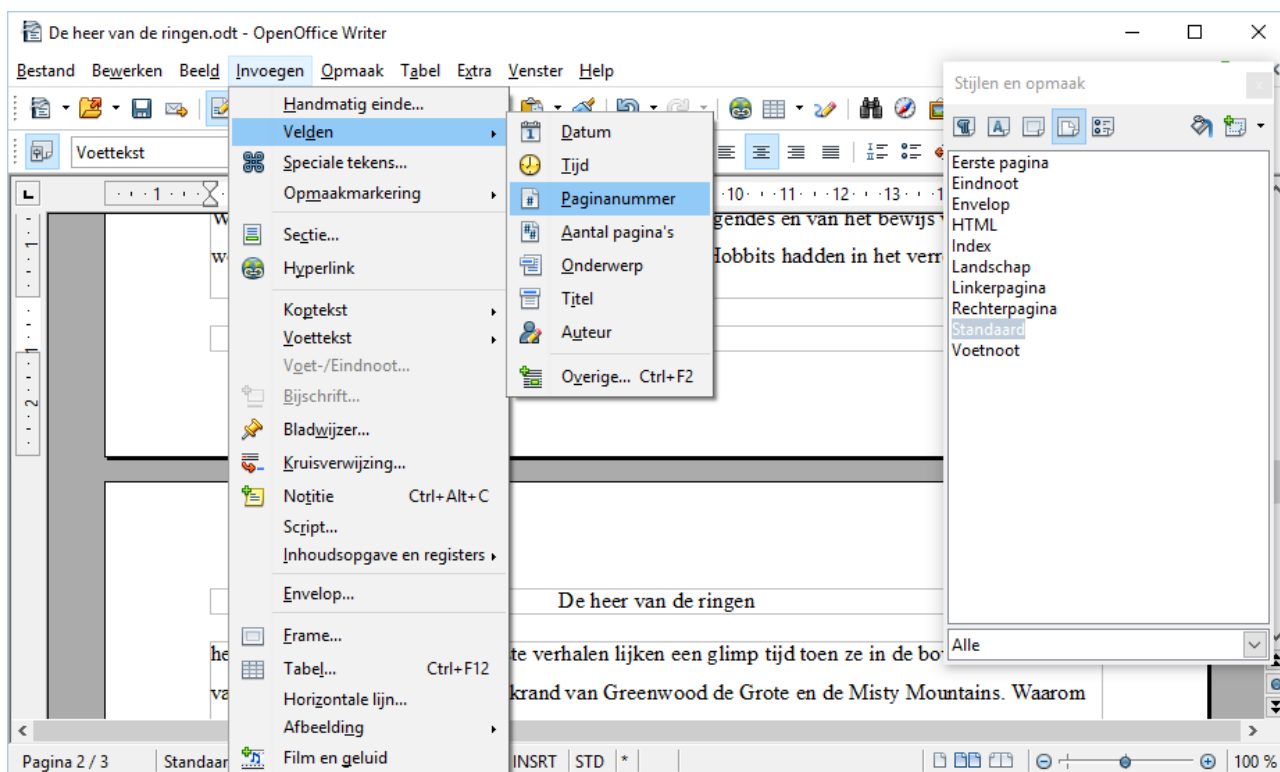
De heer van de ringen.odt - OpenOffice Writer

Bestand Bewerken Beeld Invoegen Opmaak Tabel Extra Venster Help

Voettekst

Handmatig einde...
Velden
Speciale tekens...
Opmaakmarkering
Sectie...
Hyperlink
Koptekst
Voettekst
Voet-/Eindnoot...
Bijschrift...
Bladwijzer...
Kruisverwijzing...
Notitie Ctrl+Alt+C
Script...
Inhoudsopgave en registers
Envelop...
Frame...
Tabel... Ctrl+F12
Horizontale lijn...
Afbeelding
Film en geluid

Datum
Tijd
Paginanummer
Aantal pagina's
Onderwerp
Titel
Auteur
Overige... Ctrl+F2

gendes en van het bewijs
Hobbits hadden in het verr

De heer van de ringen

te verhalen lijken een glimp tijd toen ze in de bo
krand van Greenwood de Grote en de Misty Mountains. Waarom

Stijlen en opmaak
Eerste pagina
Eindnoot
Envelop
HTML
Index
Landschap
Linkerpagina
Rechterpagina
Standaard
Voetnoot
Alle

Pagina 2 / 3 Standaar INSRT STD * 100 %